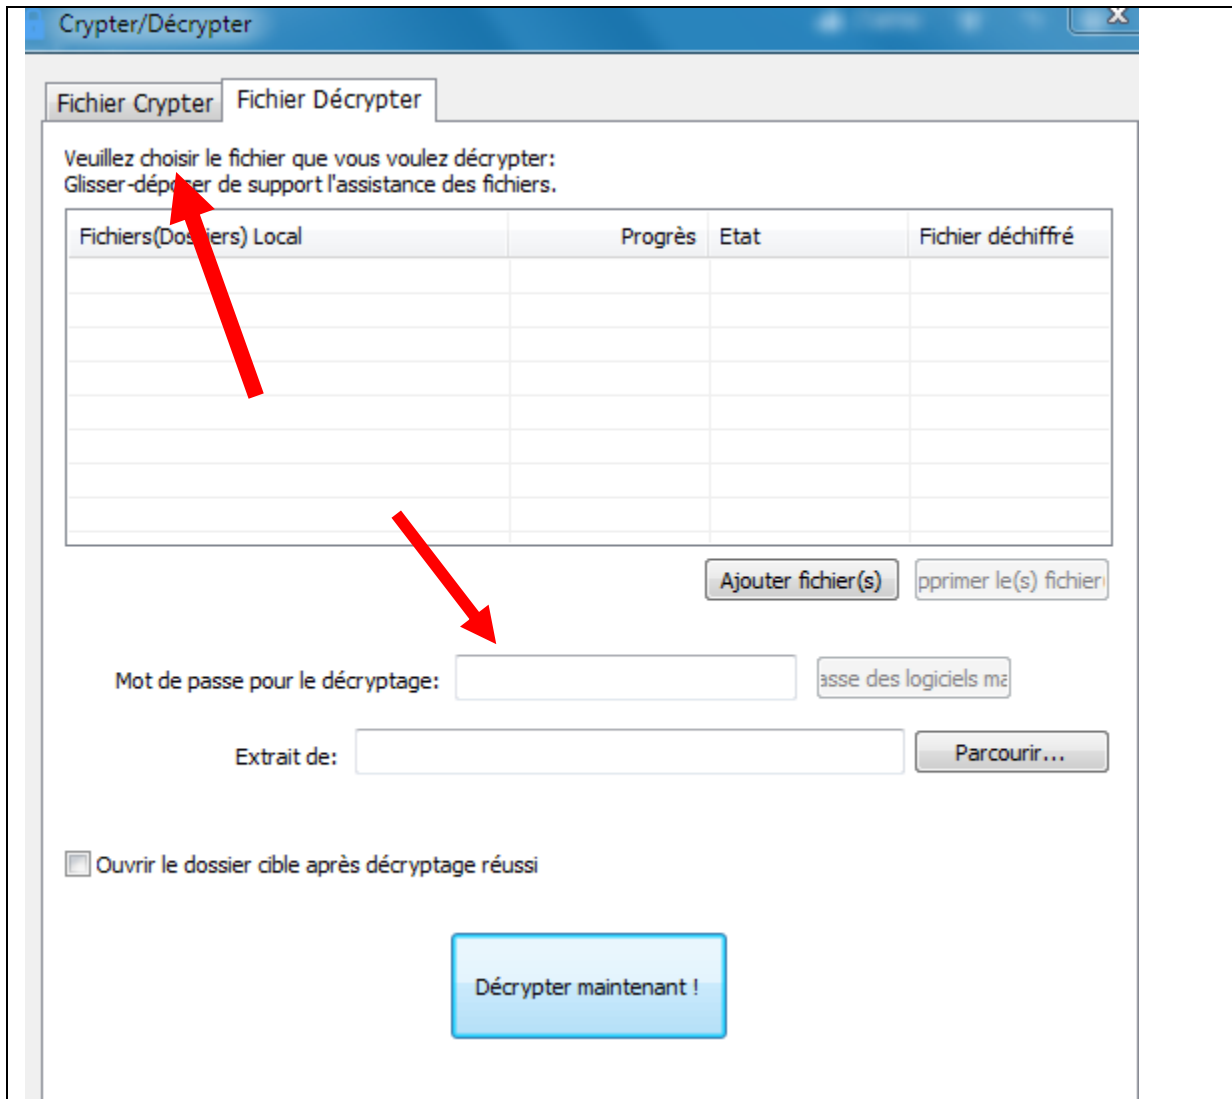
Crypter/Décrypter

Fichier Crypter | Fichier Décrypter

Veuillez choisir le fichier que vous voulez décrypter:
Glisser-dép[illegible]er de support l'assistance des fichiers.

| Fichiers(Dos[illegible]iers) Local | Progrès | Etat | Fichier déchiffré |
|---|---|---|---|
| | | | |

Ajouter fichier(s) | pprimer le(s) fichier

Mot de passe pour le décryptage: | asse des logiciels ma

Extrait de: | Parcourir...

Ouvrir le dossier cible après décryptage réussi

Décrypter maintenant !